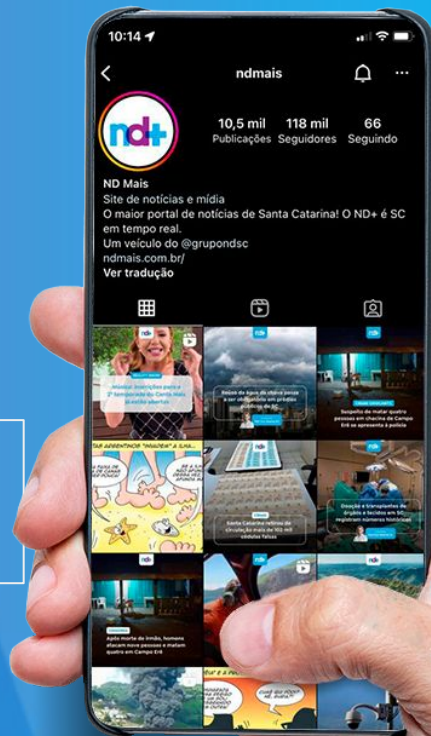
10:14

ndmais

nd+

10,5 mil Publicações
118 mil Seguidores
66 Seguindo

ND Mais
Site de notícias e mídia
O maior portal de notícias de Santa Catarina! O ND+ é SC em tempo real.
Um veículo do @grupondsc
ndmais.com.br/
Ver tradução

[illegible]

Santa Catarina retirou de circulação mais de 100 mil cédulas falsas

Doação e transplantes de órgãos e tecidos em SC registram números históricos

Após morte de irmão, homem ataca mais pessoas e matam quatro em Campo Erê